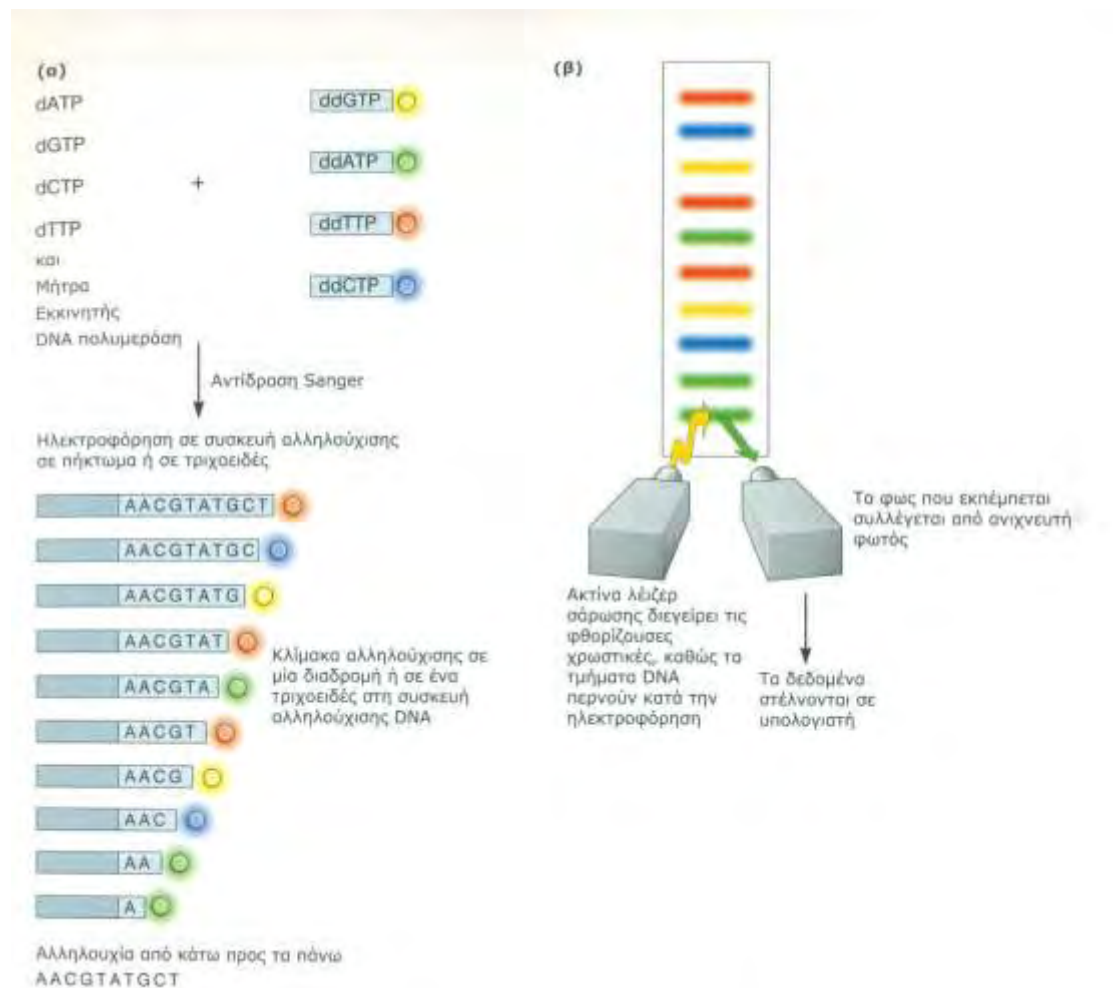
(α)

dATP
dGTP
dCTP
dTTP
και
Μήτρα
Εκκινητής
DNA πολυμεράση

+

ddGTP
ddATP
ddTTP
ddCTP

Αντίδραση Sanger

Ηλεκτροφόρηση σε συσκευή αλληλούχισης σε πήκτωμα ή σε τριχοειδές

AACGTATGCT
AACGTATGC
AACGTATG
AACGTAT
AACGTA
AACGT
AACG
AAC
AA
A

Κλίμακα αλληλούχισης σε μία διαδρομή ή σε ένα τριχοειδές στη συσκευή αλληλούχισης DNA

Αλληλουχία από κάτω προς τα πάνω
AACGTATGCT

(β)

Ακτίνα λέιζερ σάρωσης διεγείρει τις φθορίζουσες χρωστικές, καθώς τα τμήματα DNA περνούν κατά την ηλεκτροφόρηση

Το φως που εκπέμπεται συλλέγεται από ανιχνευτή φωτός

Τα δεδομένα στέλνονται σε υπολογιστή